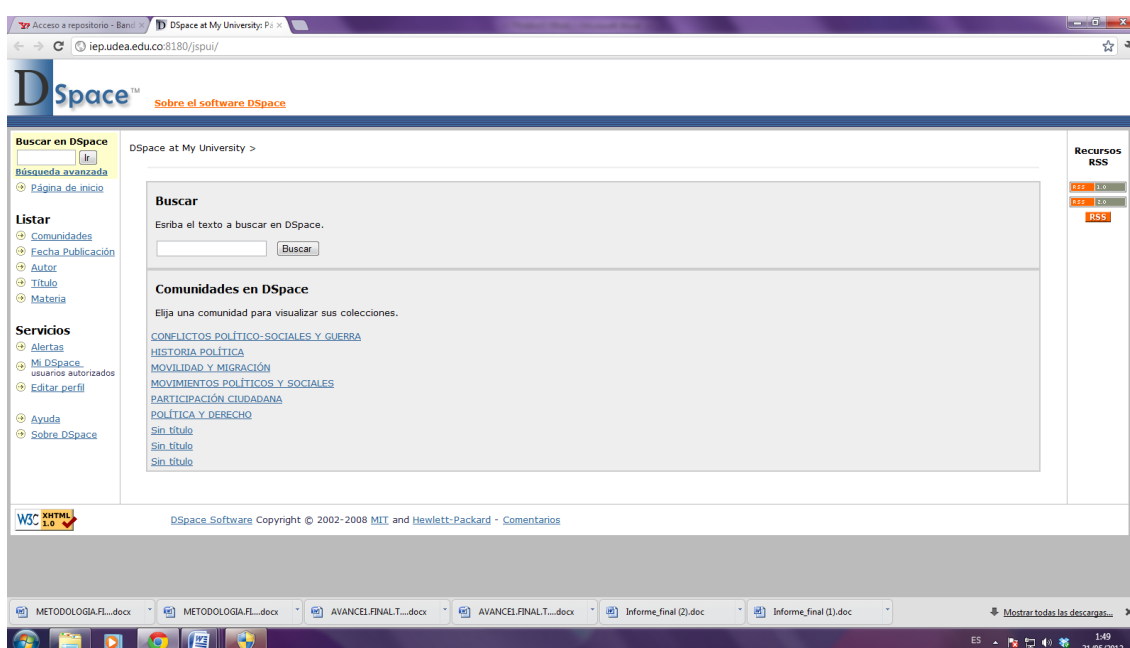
Acceso a repositorio - Band ×
DSpace at My University: Pá ×

iep.udea.edu.co:8180/jspui/

DSpace™ Sobre el software DSpace

Buscar en DSpace
Ir
Búsqueda avanzada
Página de inicio

Listar
Comunidades
Fecha Publicación
Autor
Título
Materia

Servicios
Alertas
Mi DSpace usuarios autorizados
Editar perfil

Ayuda
Sobre DSpace

DSpace at My University >

Buscar

Esriba el texto a buscar en DSpace.

Buscar

Comunidades en DSpace

Elija una comunidad para visualizar sus colecciones.

CONFLICTOS POLÍTICO-SOCIALES Y GUERRA
HISTORIA POLÍTICA
MOVILIDAD Y MIGRACIÓN
MOVIMIENTOS POLÍTICOS Y SOCIALES
PARTICIPACIÓN CIUDADANA
POLÍTICA Y DERECHO
Sin título
Sin título
Sin título

Recursos RSS
RSS 1.0
RSS 2.0
RSS

W3C XHTML 1.0

DSpace Software Copyright © 2002-2008 MIT and Hewlett-Packard - Comentarios

METODOLOGIA.FI....docx
METODOLOGIA.FI....docx
AVANCE1.FINAL.T....docx
AVANCE1.FINAL.T....docx
Informe_final (2).doc
Informe_final (1).doc
Mostrar todas las descargas...

ES
1:49
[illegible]